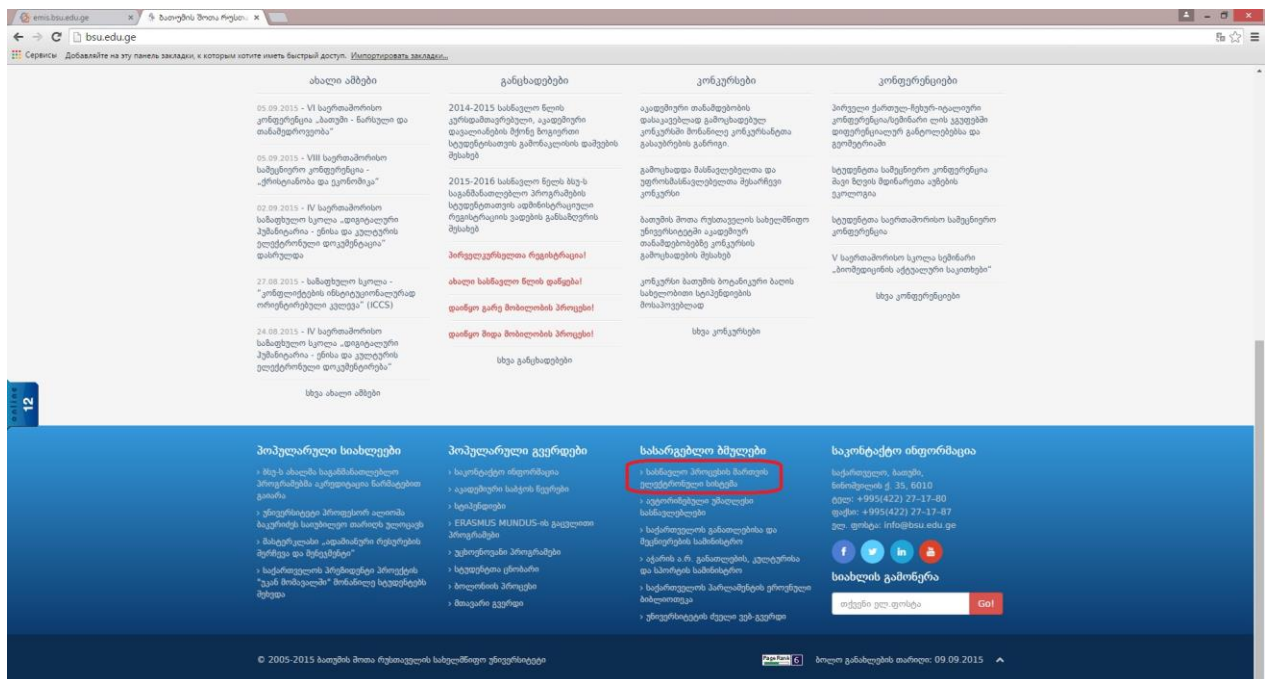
emis.bsu.edu.ge × ბათუმის შოთა რუსთა... ×

bsu.edu.ge

Сервисы Добавляйте на эту панель закладки, к которым хотите иметь быстрый доступ. Импортировать закладки...

ახალი ამბები

05.09.2015 - VI საერთაშორისო კონფერენცია „ბათუმი - წარსული და თანამედროვეობა"

05.09.2015 - VIII საერთაშორისო სამეცნიერო კონფერენცია - „ქრისტიანობა და ეკონომიკა"

02.09.2015 - IV საერთაშორისო საზაფხულო სკოლა „დიგიტალური ჰუმანიტარია - ენისა და კულტურის ელექტრონული დოკუმენტაცია" დასრულდა

27.08.2015 - საზაფხულო სკოლა - "კომპლიქებების ინსტრუმენტალურად ორიენტირებული კვლევა" (ICCS)

24.08.2015 - IV საერთაშორისო საზაფხულო სკოლა „დიგიტალური ჰუმანიტარია - ენისა და კულტურის ელექტრონული დოკუმენტირება"

სხვა ახალი ამბები

განცხადებები

2014-2015 სასწავლო წლის კურსდამთავრებული, აკადემიური დავალიანების მქონე ზოგიერთი სტუდენტისათვის გამოცდების დაშვების შესახებ

2015-2016 სასწავლო წელის ბსუ-ს საგანმანათლებლო პროგრამების სტუდენტთათვის ადმინისტრაციული რეგისტრაციის ვადების განსაზღვრის შესახებ

პირველკურსელთა რეგისტრაცია!

ახალი სასწავლო წლის დაწყება!

დაიწყო გარე მობილობის პროცესი!

დაიწყო შიდა მობილობის პროცესი!

სხვა განცხადებები

კონკურსები

აკადემიური თანამდებობის დასაკავებლად გამოცხადებულ კონკურსში მონაწილე კონკურსანტთა გასაუბრების გრაფიკი.

გამოცხადდა მასწავლებელთა და უფროსმასწავლებელთა შესარჩევი კონკურსი

ბათუმის შოთა რუსთაველის სახელმწიფო უნივერსიტეტი აკადემიური თანამდებობებზე კონკურსის გამოცხადების შესახებ

კონკურსი ბათუმის ბოტანიკური ბაღის სახელობითი სტიპენდიების მოსაპოვებლად

სხვა კონკურსები

კონფერენციები

პირველი ქართულ-ჩეხურ-იტალიური კონფერენცია/სემინარი ლის ეკუდებში დიფერენციალურ განტოლებებსა და გეომეტრიაში

სტუდენტთა სამეცნიერო კონფერენცია შავი ზღვის შდინარეთა აუზების ეკოლოგია

სტუდენტთა საერთაშორისო სამეცნიერო კონფერენცია

V საერთაშორისო სკოლა სემინარი „ბიომედიცინის აქტუალური საკითხები"

სხვა კონფერენციები

12

პოპულარული სიახლეები

› ბსუ-ს ახალმა საგანმანათლებლო პროგრამამ აკრედიტაცია წარმატებით გაიარა

› უნივერსიტეტი პროფესორ ალეომა ბაკურიძეს საიუბილეო თარიღს ულოცავს

› მასტერკლასი „ადამიანური რესურსების მართვა და მენეჯმენტი"

› საქართველოს პრეზიდენტი პროექტის "გააწ მომავალში" მონაწილე სტუდენტებს შეხვდა

პოპულარული გვერდები

› საკონტაქტო ინფორმაცია

› აკადემიური საბჭოს წევრები

› სტიპენდიები

› ERASMUS MUNDUS-ის გაცვლითი პროგრამები

› უცხოენოვანი პროგრამები

› სტუდენტთა ცხოვრება

› ბოლონიის პროცესი

› მთავარი გვერდი

სასარგებლო ბმულები

› სასწავლო პროცესის მართვის ელექტრონული სისტემა

› ავტორიზებული უმაღლესი სასწავლებლები

› საქართველოს განათლებისა და მეცნიერების სამინისტრო

› აჭარის ა.რ. განათლების, კულტურისა და სპორტის სამინისტრო

› საქართველოს პარლამენტის ეროვნული ბიბლიოთეკა

› უნივერსიტეტის ძველი ვებ-გვერდი

საკონტაქტო ინფორმაცია

საქართველო, ბათუმი, ნინოშვილის ქ. 35, 6010
ტელ: +995(422) 27-17-80
ფაქსი: +995(422) 27-17-87
ელ. ფოსტა: info@bsu.edu.ge

სიახლის გამოწერა

თქვენი ელ.ფოსტა Go!

© 2005-2015 ბათუმის შოთა რუსთაველის სახელმწიფო უნივერსიტეტი

PageRank 6 ბოლო განახლების თარიღი: 09.09.2015